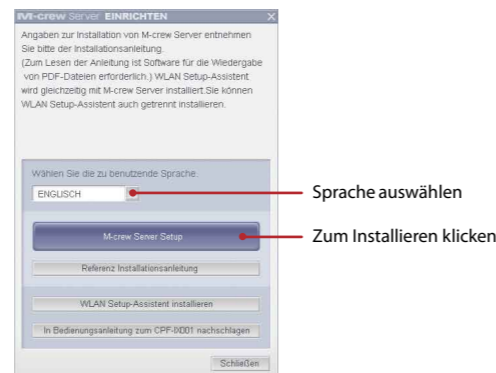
M-crew Server EINRICHTEN

Angaben zur Installation von M-crew Server entnehmen Sie bitte der Installationsanleitung. (Zum Lesen der Anleitung ist Software für die Wiedergabe von PDF-Dateien erforderlich.) WLAN Setup-Assistent wird gleichzeitig mit M-crew Server installiert.Sie können WLAN Setup-Assistent auch getrennt installieren.

Wählen Sie die zu benutzende Sprache.

ENGLISCH

Sprache auswählen

M-crew Server Setup

Zum Installieren klicken

Referenz Installationsanleitung

WLAN Setup-Assistent installieren

In Bedienungsanleitung zum CPF-IX001 nachschlagen

Schließen